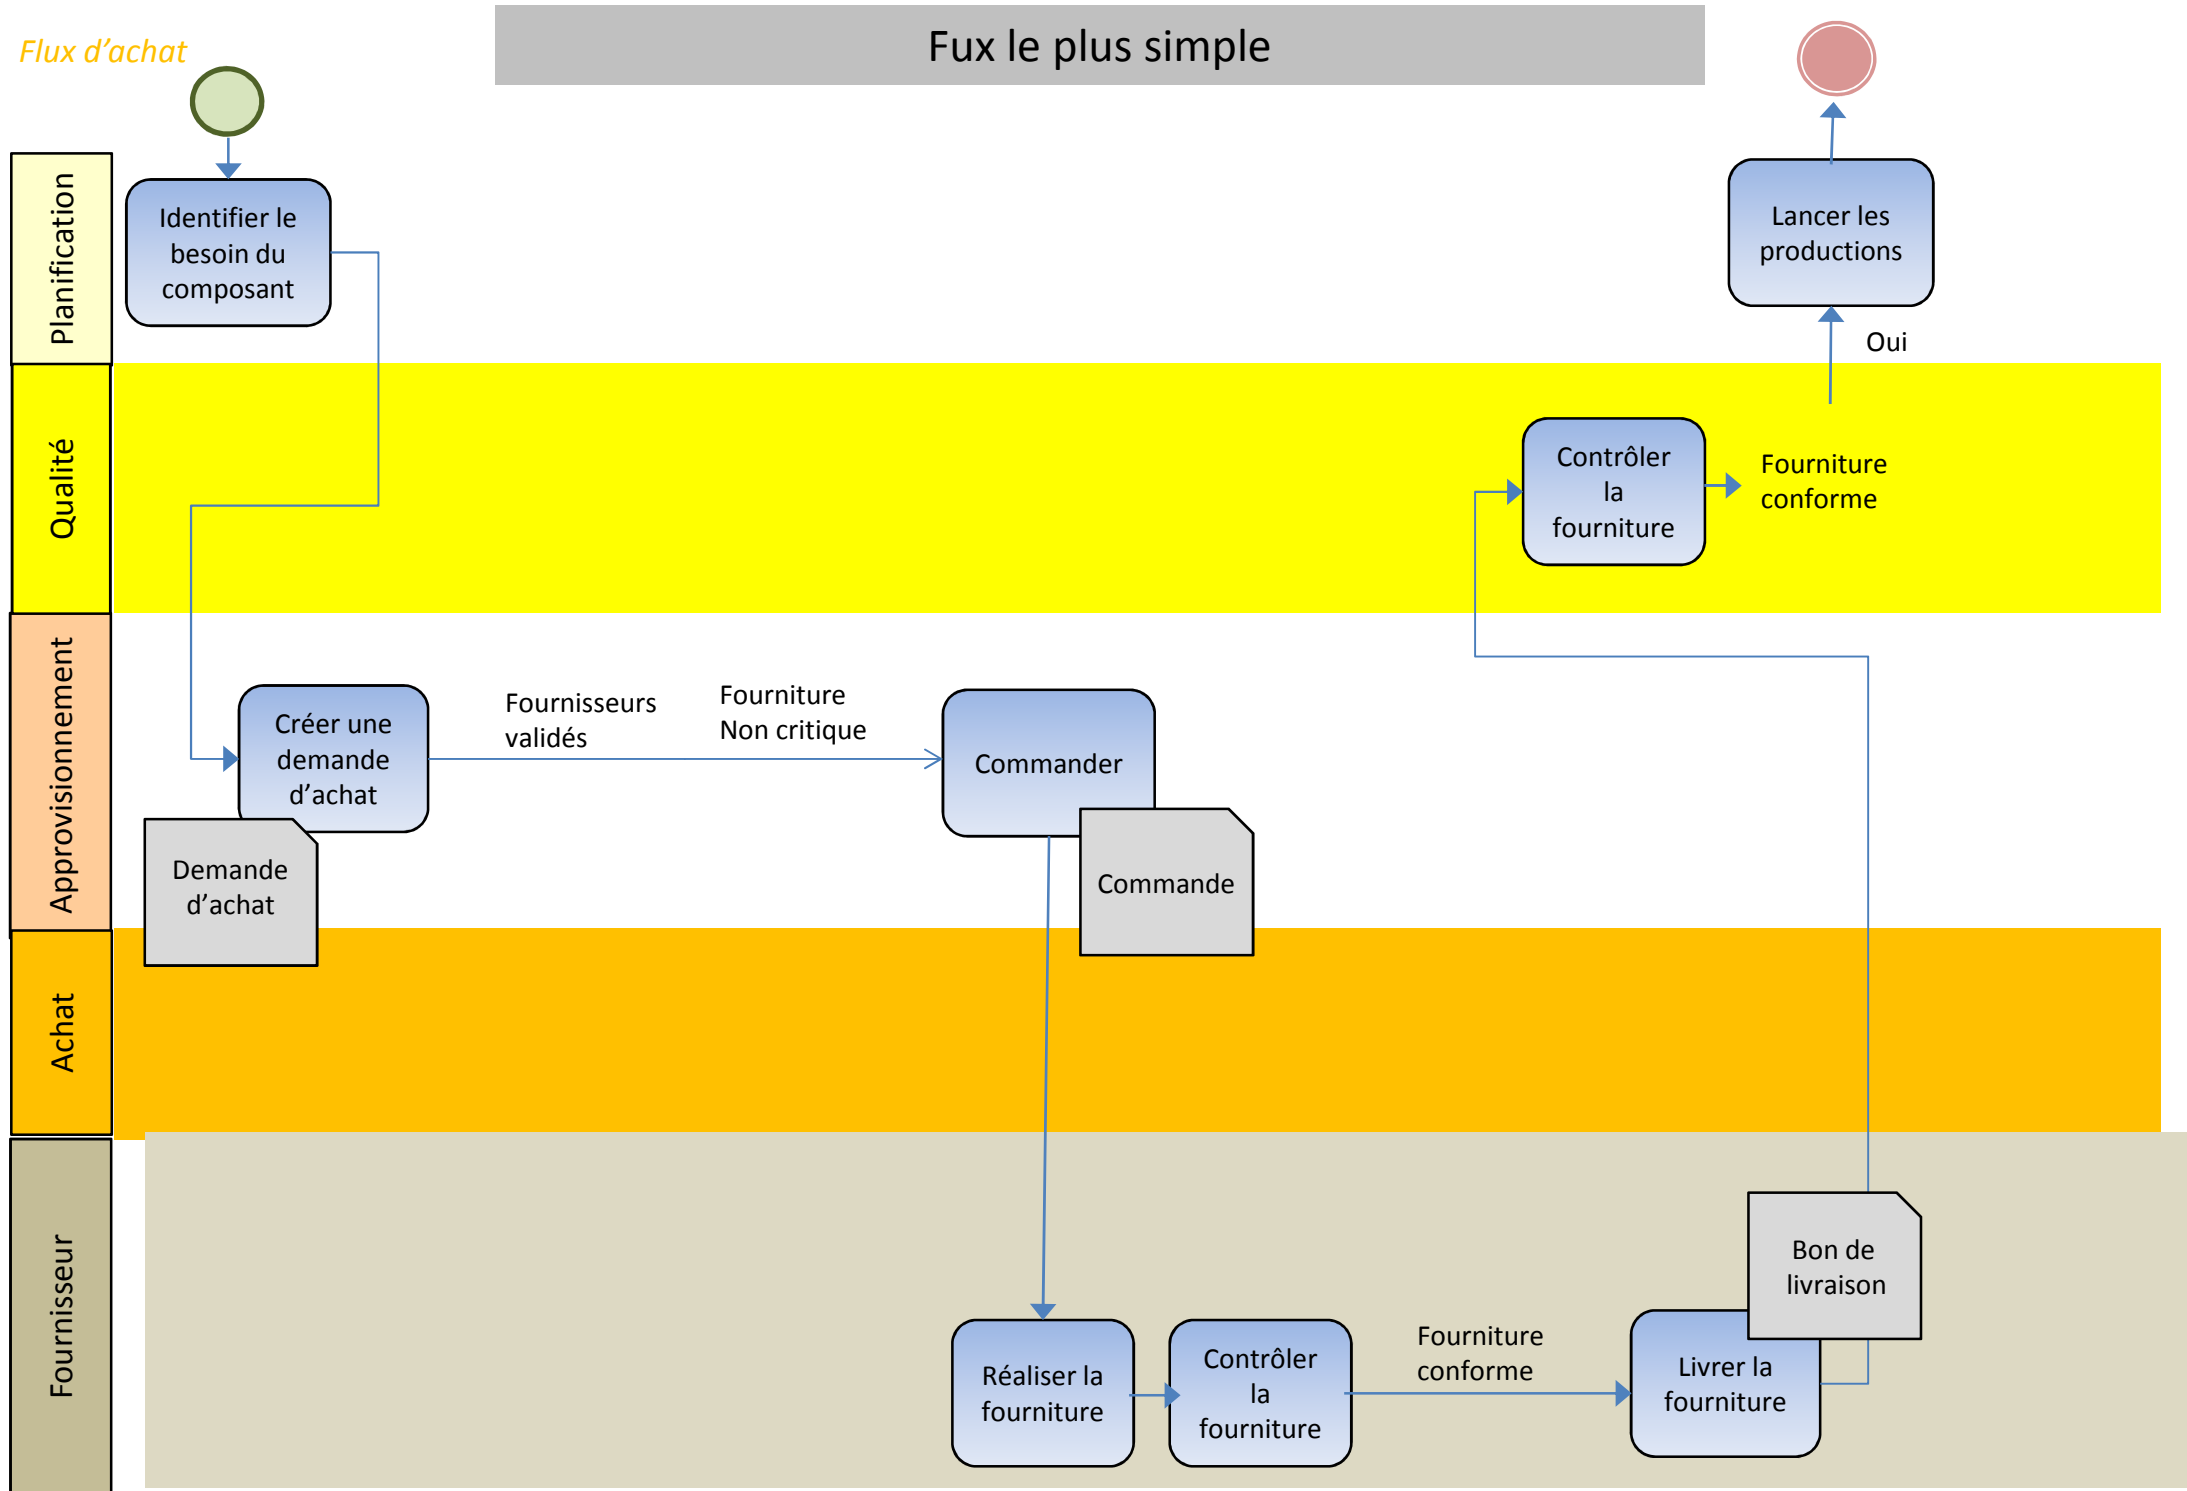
Flux d'achat

Fux le plus simple

Planification

Identifier le besoin du composant

Lancer les productions

Oui

Qualité

Contrôler la fourniture

Fourniture conforme

Approvisionnement

Créer une demande d'achat

Fournisseurs validés

Fourniture Non critique

Commander

Demande d'achat

Commande

Achat

Fournisseur

Bon de livraison

Réaliser la fourniture

Contrôler la fourniture

Fourniture conforme

Livrer la fourniture